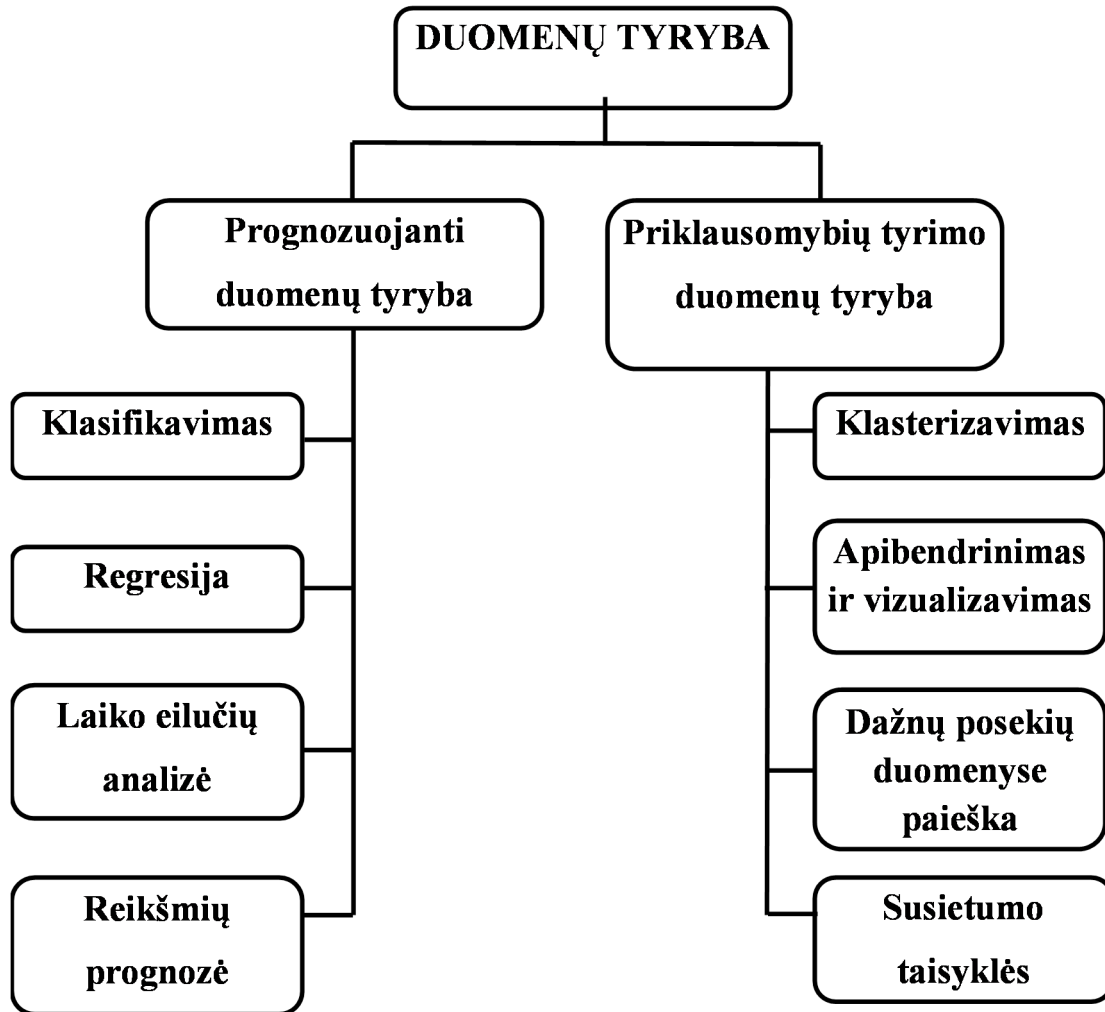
DUOMENŲ TYRYBA

Prognozuojanti duomenų tyryba

Klasifikavimas

Regresija

Laiko eilučių analizė

Reikšmių prognozė

Priklausomybių tyrimo duomenų tyryba

Klasterizavimas

Apibendrinimas ir vizualizavimas

Dažnų posekių duomenyse paieška

Susietumo taisyklės